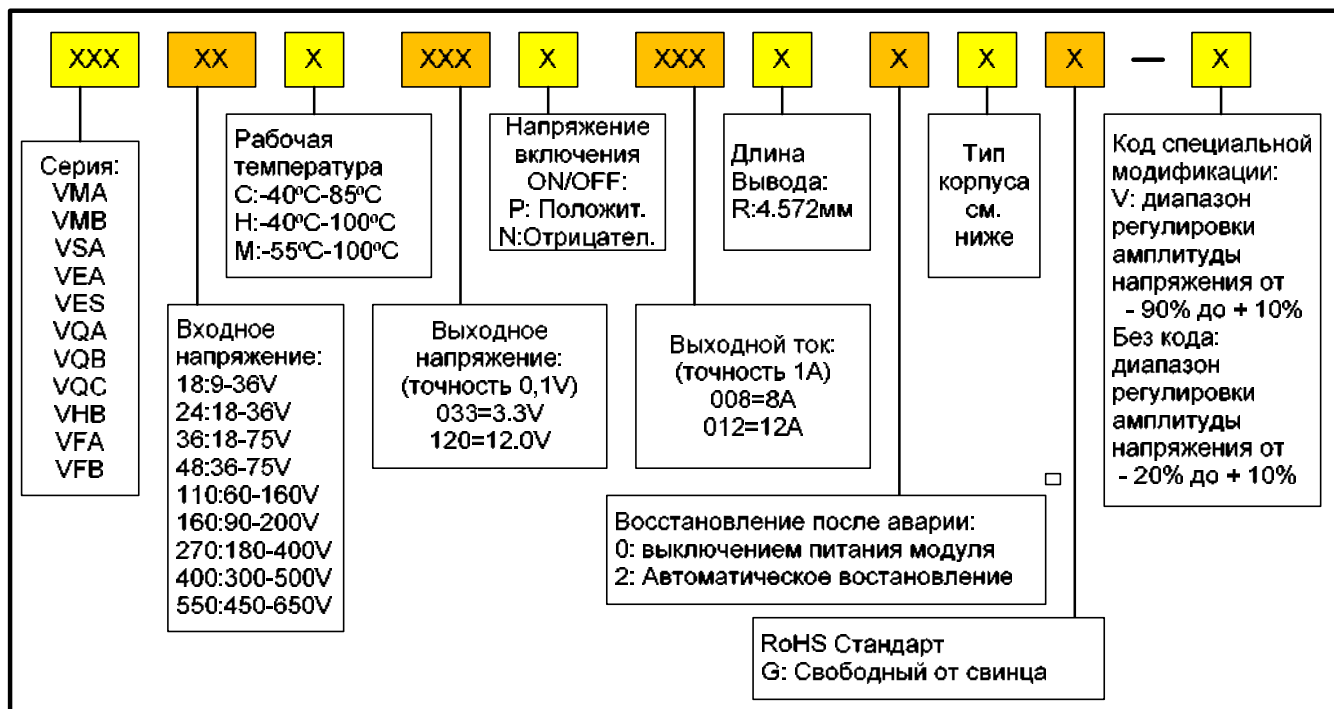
XXX XX X XXX X XXX X X X X — X

Серия:
VMA
VMB
VSA
VEA
VES
VQA
VQB
VQC
VHB
VFA
VFB

Входное напряжение:
18:9-36V
24:18-36V
36:18-75V
48:36-75V
110:60-160V
160:90-200V
270:180-400V
400:300-500V
550:450-650V

Рабочая температура
C:-40ºC-85ºC
H:-40ºC-100ºC
M:-55ºC-100ºC

Выходное напряжение:
(точность 0,1V)
033=3.3V
120=12.0V

Напряжение включения
ON/OFF:
P: Положит.
N:Отрицател.

Выходной ток:
(точность 1A)
008=8A
012=12A

Длина Вывода:
R:4.572мм

Тип корпуса см. ниже

Восстановление после аварии:
0: выключением питания модуля
2: Автоматическое востановление

RoHS Стандарт
G: Свободный от свинца

Код специальной модификации:
V: диапазон регулировки амплитуды напряжения от - 90% до + 10%
Без кода: диапазон регулировки амплитуды напряжения от - 20% до + 10%